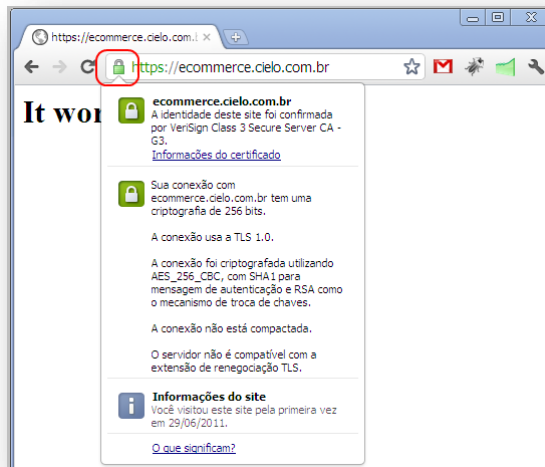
https://ecommerce.cielo.com.b

https://ecommerce.cielo.com.br

It wor

ecommerce.cielo.com.br
A identidade deste site foi confirmada por VeriSign Class 3 Secure Server CA - G3.
Informações do certificado

Sua conexão com ecommerce.cielo.com.br tem uma criptografia de 256 bits.

A conexão usa a TLS 1.0.

A conexão foi criptografada utilizando AES_256_CBC, com SHA1 para mensagem de autenticação e RSA como o mecanismo de troca de chaves.

A conexão não está compactada.

O servidor não é compatível com a extensão de renegociação TLS.

Informações do site
Você visitou este site pela primeira vez em 29/06/2011.

O que significam?